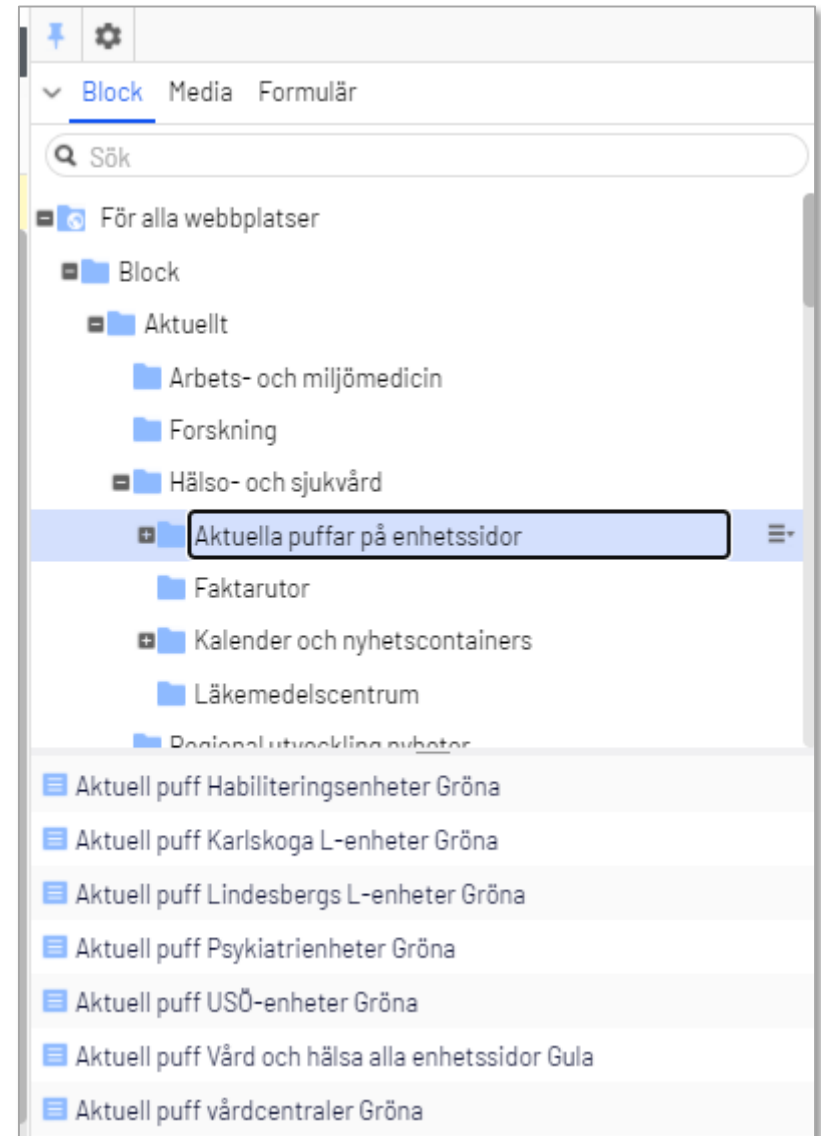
Block Media Formulär

Sök

För alla webbplatser

Block

Aktuellt

Arbets- och miljömedicin

Forskning

Hälso- och sjukvård

Aktuella puffar på enhetssidor

Faktarutor

Kalender och nyhetscontainers

Läkemedelscentrum

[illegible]

Aktuell puff Habiliteringsenheter Gröna

Aktuell puff Karlskoga L-enheter Gröna

Aktuell puff Lindesbergs L-enheter Gröna

Aktuell puff Psykiatrienheter Gröna

Aktuell puff USÖ-enheter Gröna

Aktuell puff Vård och hälsa alla enhetssidor Gula

Aktuell puff vårdcentraler Gröna